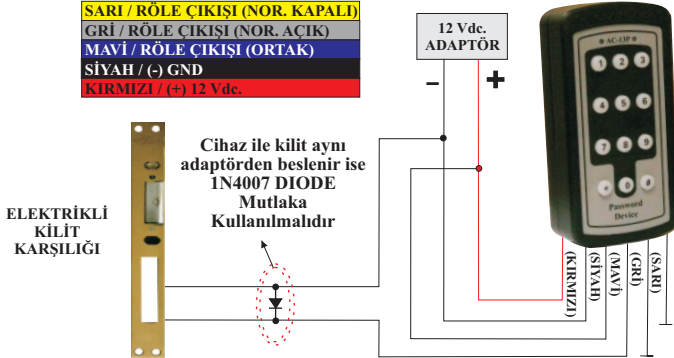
SARI / RÖLE ÇIKIŞI (NOR. KAPALI)
GRİ / RÖLE ÇIKIŞI (NOR. AÇIK)
MAVİ / RÖLE ÇIKIŞI (ORTAK)
SİYAH / (-) GND
KIRMIZI / (+) 12 Vdc.

12 Vdc. ADAPTÖR

-

+

AC-13P

1 2 3
4 5 6
7 8 9
* 0 #

Password Device

Cihaz ile kilit aynı adaptörden beslenir ise 1N4007 DIODE Mutlaka Kullanılmalıdır

ELEKTRİKLİ KİLİT KARŞILIĞI

(KIRMIZI)
(SİYAH)
(MAVİ)
(GRİ)
(SARI)